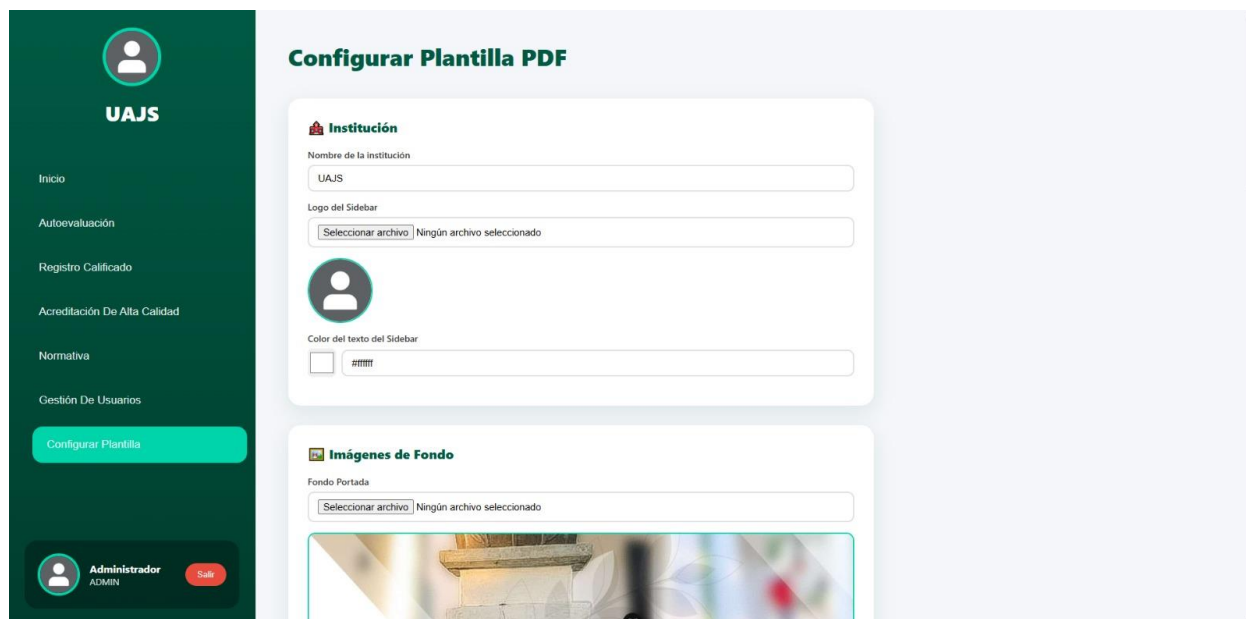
UAJS

Inicio

Autoevaluación

Registro Calificado

Acreditación De Alta Calidad

Normativa

Gestión De Usuarios

Configurar Plantilla

Administrador
ADMIN

Salir

Configurar Plantilla PDF

Institución

Nombre de la institución

UAJS

Logo del Sidebar

Seleccionar archivo Ningún archivo seleccionado

Color del texto del Sidebar

#ffffff

Imágenes de Fondo

Fondo Portada

Seleccionar archivo Ningún archivo seleccionado